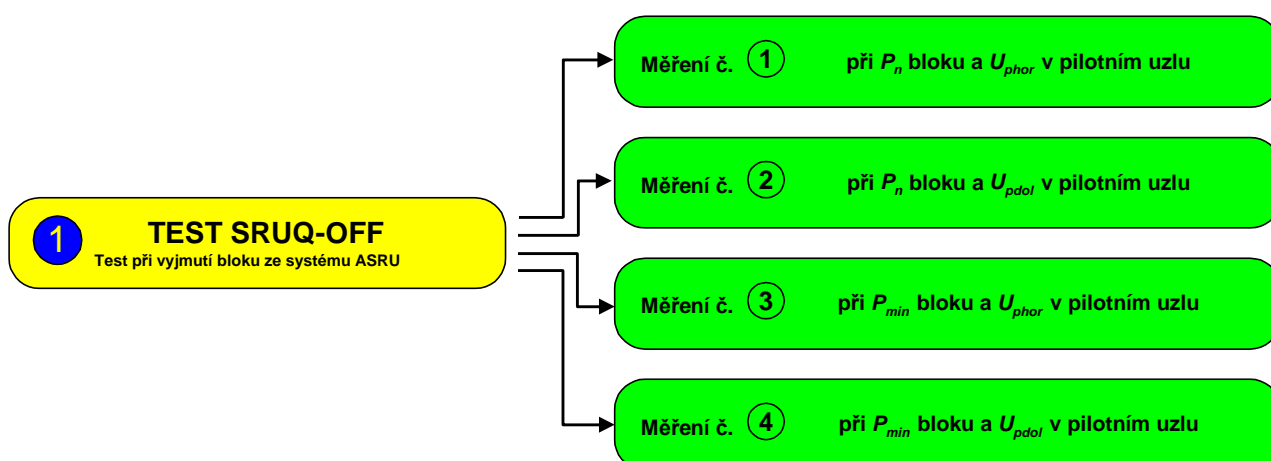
1 TEST SRUQ-OFF
Test při vyjmutí bloku ze systému ASRU

Měření č. 1 při $P_n$ bloku a $U_{phor}$ v pilotním uzlu

Měření č. 2 při $P_n$ bloku a $U_{pdol}$ v pilotním uzlu

Měření č. 3 při $P_{min}$ bloku a $U_{phor}$ v pilotním uzlu

Měření č. 4 při $P_{min}$ bloku a $U_{pdol}$ v pilotním uzlu